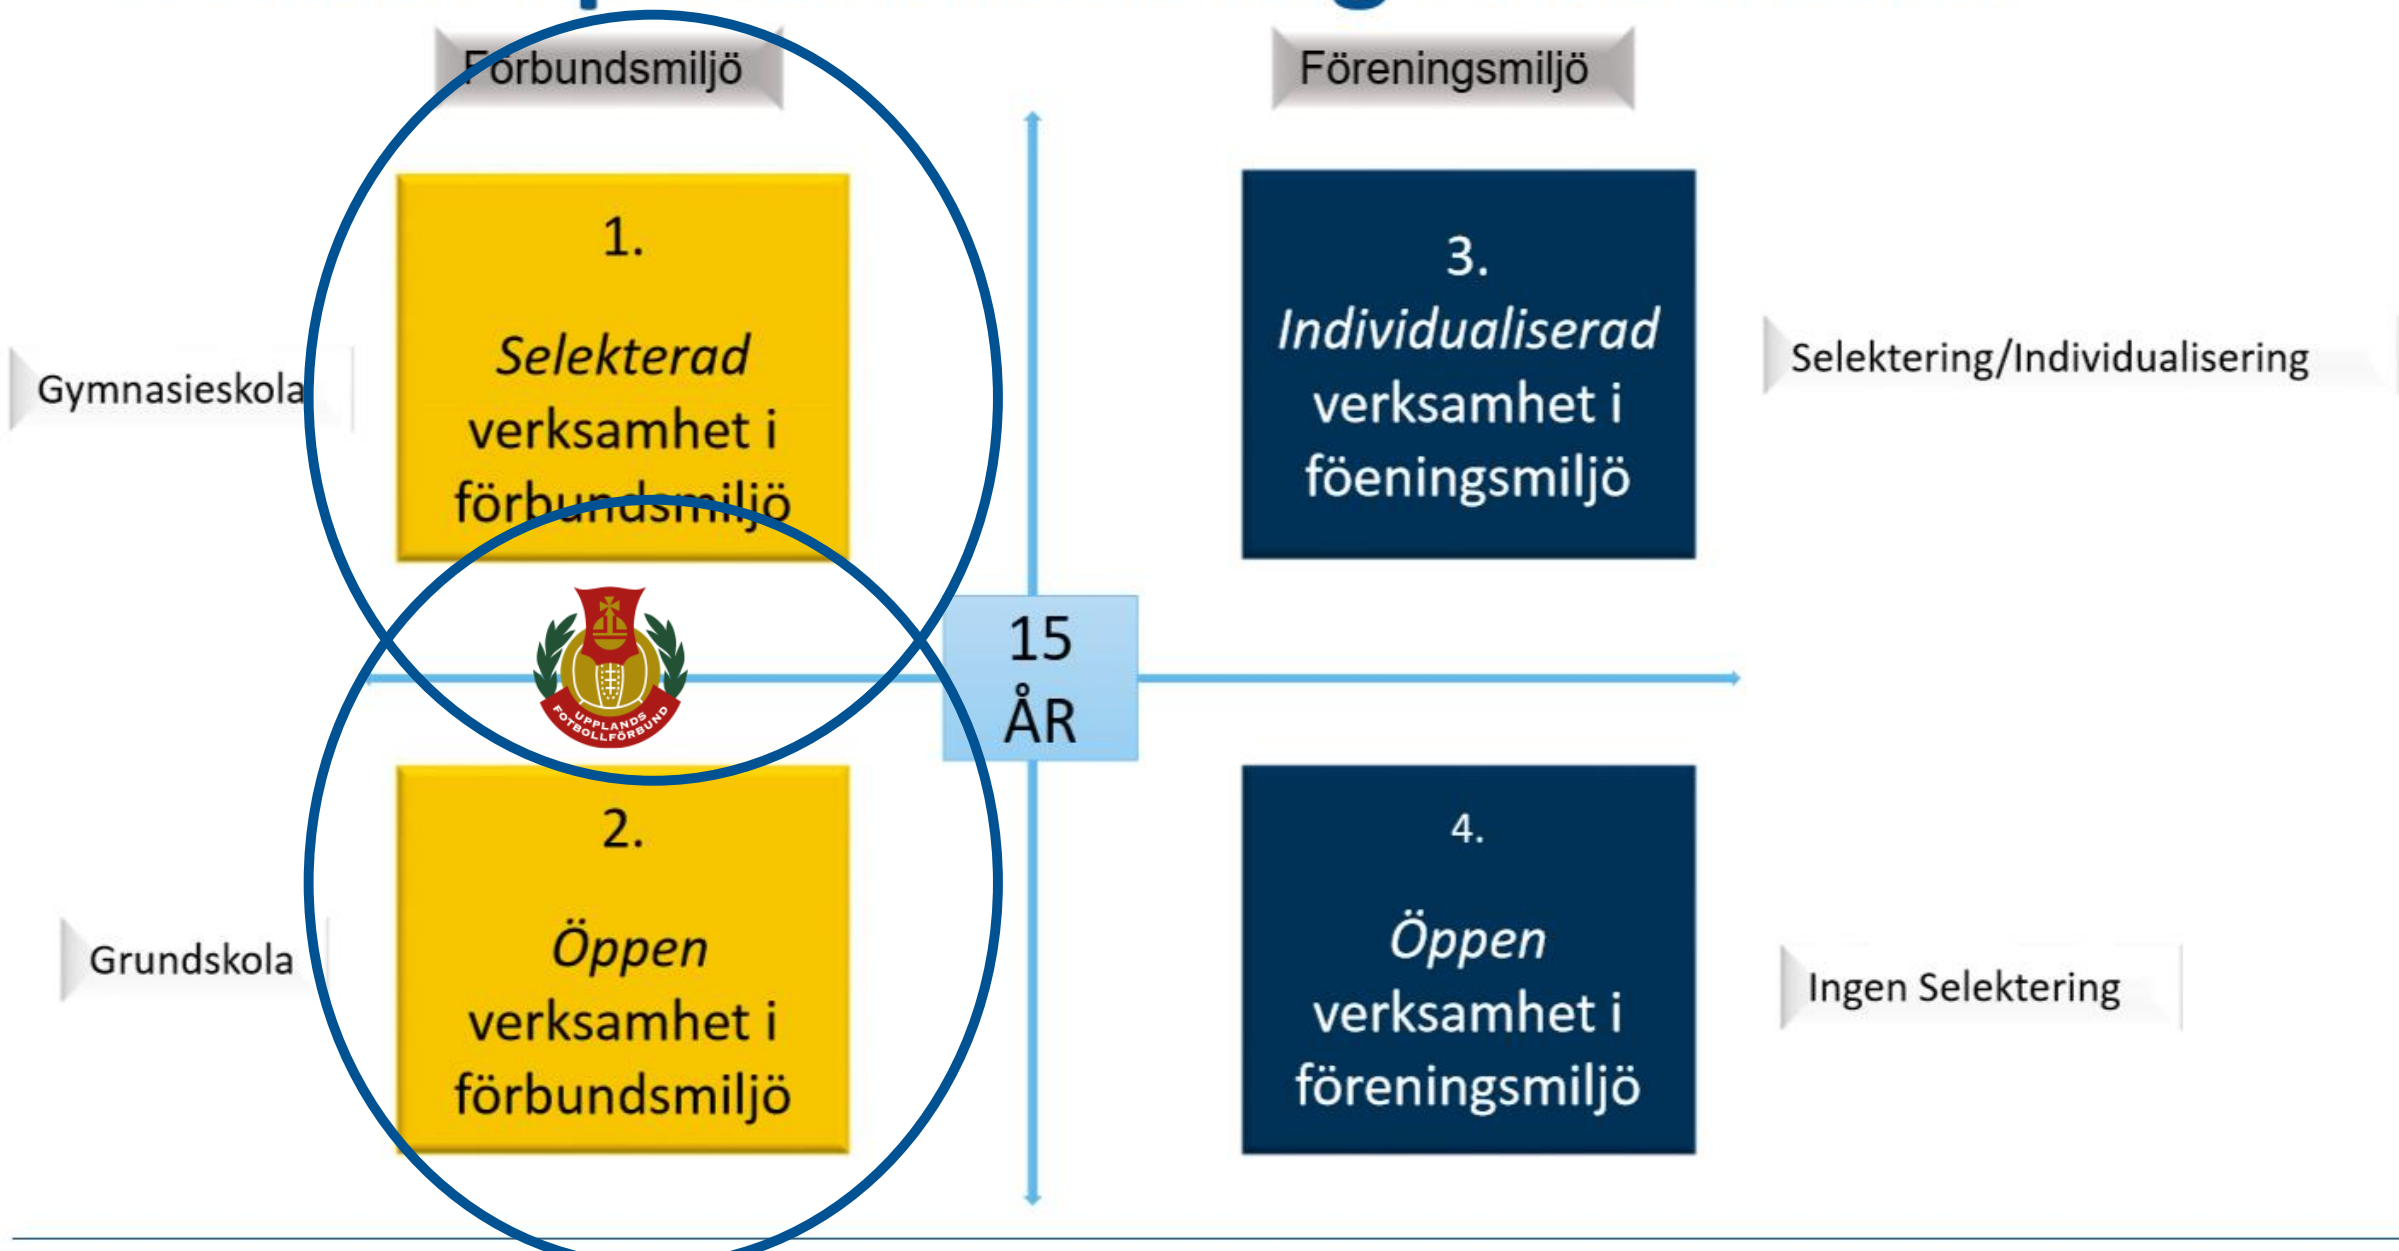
Förbundsmiljö

Föreningsmiljö

Gymnasieskola

1.

*Selekterad* verksamhet i förbundsmiljö

3.

*Individualiserad* verksamhet i föeningsmiljö

Selektering/Individualisering

UPPLANDS FOTBOLLFÖRBUND

15 ÅR

Grundskola

2.

*Öppen* verksamhet i förbundsmiljö

4.

*Öppen* verksamhet i föreningsmiljö

Ingen Selektering